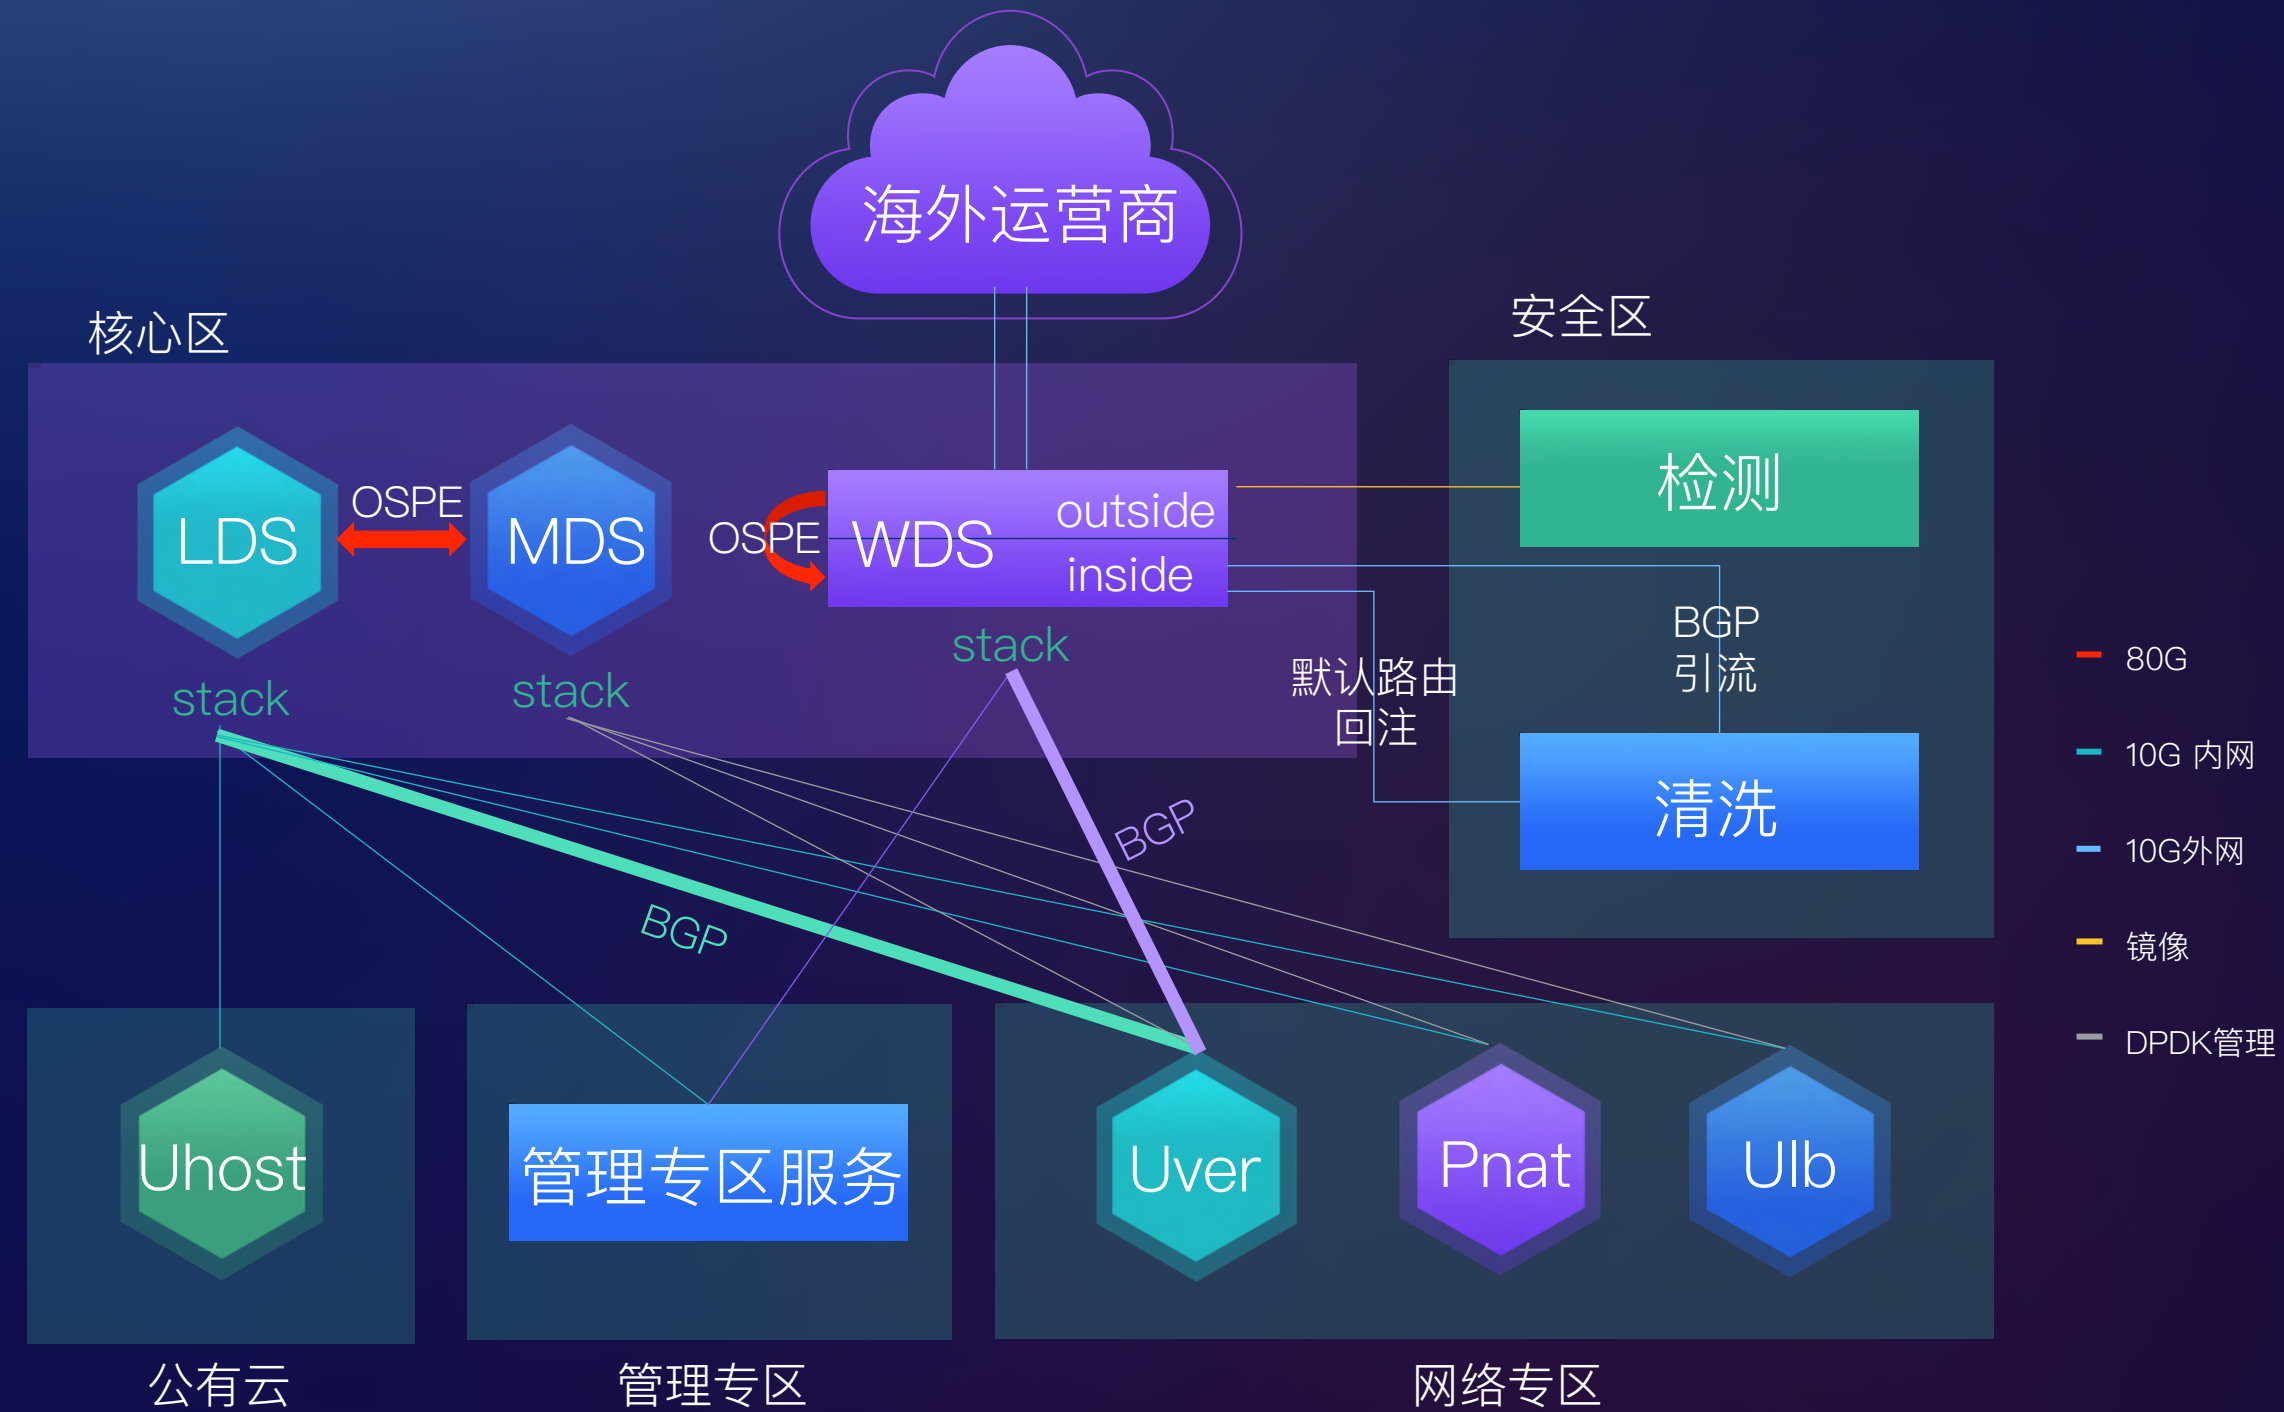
海外运营商

核心区

安全区

LDS

OSPE

MDS

OSPE

WDS

outside

inside

stack

stack

stack

检测

BGP
引流

默认路由
回注

清洗

BGP

BGP

80G

10G 内网

10G外网

镜像

DPDK管理

Uhost

管理专区服务

Uver

Pnat

Ulb

公有云

管理专区

网络专区